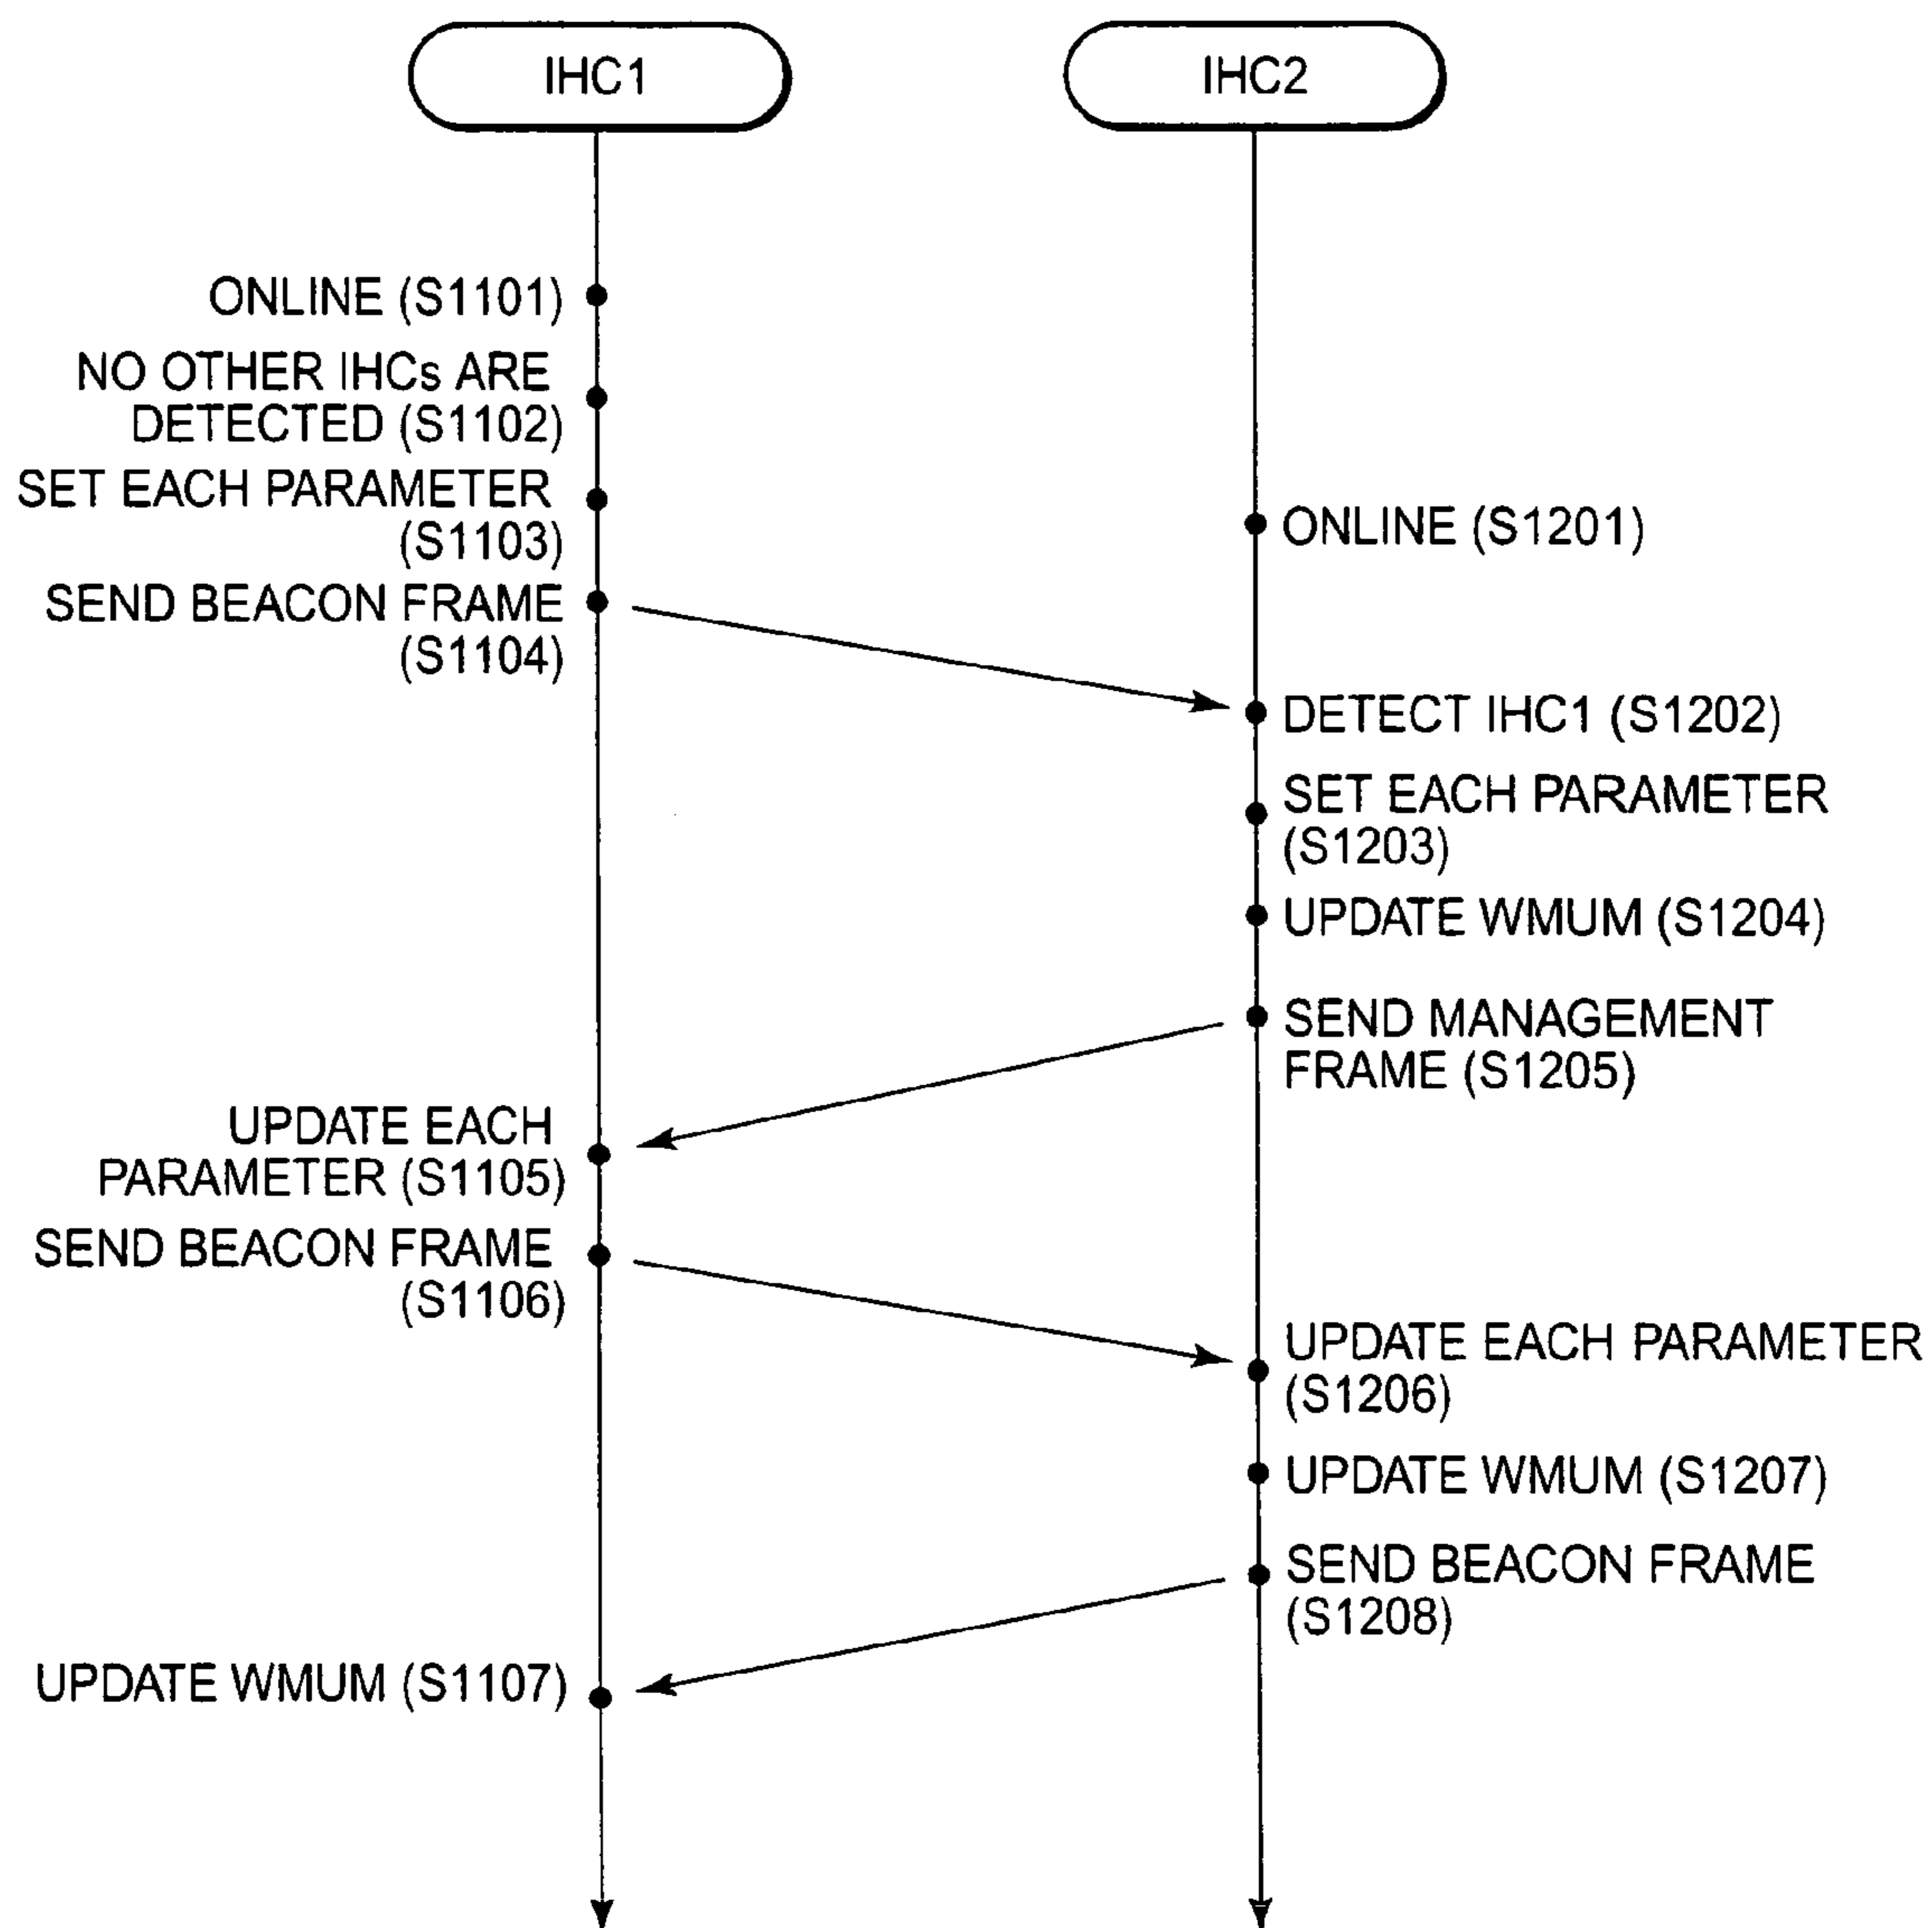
IHC1

IHC2

ONLINE (S1101)

NO OTHER IHCs ARE DETECTED (S1102)

SET EACH PARAMETER (S1103)

ONLINE (S1201)

SEND BEACON FRAME (S1104)

DETECT IHC1 (S1202)

SET EACH PARAMETER (S1203)

UPDATE WMUM (S1204)

SEND MANAGEMENT FRAME (S1205)

UPDATE EACH PARAMETER (S1105)

SEND BEACON FRAME (S1106)

UPDATE EACH PARAMETER (S1206)

UPDATE WMUM (S1207)

SEND BEACON FRAME (S1208)

UPDATE WMUM (S1107)